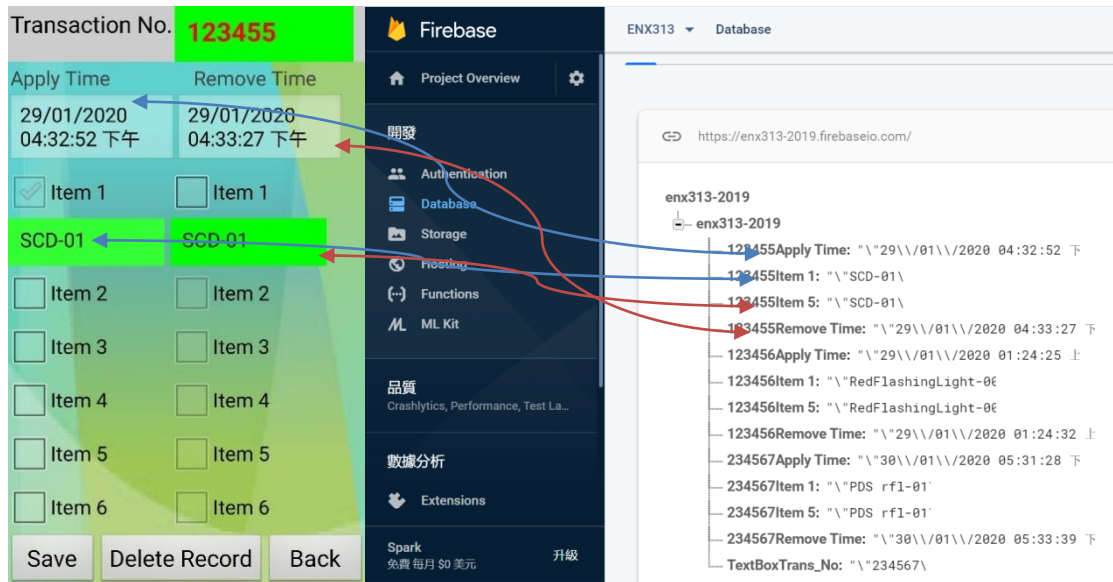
Transaction No. 123455

Apply Time
Remove Time

29/01/2020 04:32:52 下午
29/01/2020 04:33:27 下午

Item 1
Item 1

SCD-01
SCD-01

Item 2
Item 2

Item 3
Item 3

Item 4
Item 4

Item 5
Item 5

Item 6
Item 6

Save
Delete Record
Back

Firebase

Project Overview

開發

Authentication

Database

Storage

Hosting

Functions

ML Kit

品質

Crashlytics, Performance, Test La...

數據分析

Extensions

Spark
免費 每月 $0 美元
升級

ENX313
Database

https://enx313-2019.firebaseio.com/

enx313-2019
enx313-2019
123455Apply Time: "\"29\\/01\\/2020 04:32:52 下
123455Item 1: "\"SCD-01\
123455Item 5: "\"SCD-01\
123455Remove Time: "\"29\\/01\\/2020 04:33:27 下
123456Apply Time: "\"29\\/01\\/2020 01:24:25 上
123456Item 1: "\"RedFlashingLight-0(
123456Item 5: "\"RedFlashingLight-0(
123456Remove Time: "\"29\\/01\\/2020 01:24:32 上
234567Apply Time: "\"30\\/01\\/2020 05:31:28 下
234567Item 1: "\"PDS rfl-01'
234567Item 5: "\"PDS rfl-01'
234567Remove Time: "\"30\\/01\\/2020 05:33:39 下
TextBoxTrans_No: "\"234567\